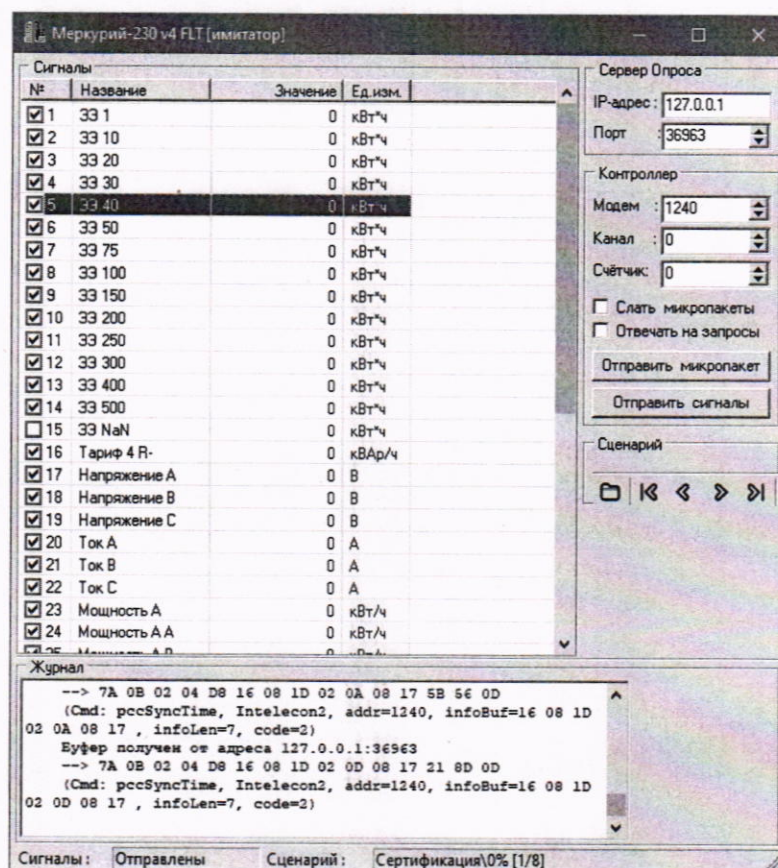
Меркурий-230 v4 FLT [имитатор]

Сигналы

| № | Название | Значение | Ед.изм. |
|---|---|---|---|
| ☑1 | ЗЭ 1 | 0 | кВт*ч |
| ☑2 | ЗЭ 10 | 0 | кВт*ч |
| ☑3 | ЗЭ 20 | 0 | кВт*ч |
| ☑4 | ЗЭ 30 | 0 | кВт*ч |
| ☑5 | ЗЭ 40 | 0 | кВт*ч |
| ☑6 | ЗЭ 50 | 0 | кВт*ч |
| ☑7 | ЗЭ 75 | 0 | кВт*ч |
| ☑8 | ЗЭ 100 | 0 | кВт*ч |
| ☑9 | ЗЭ 150 | 0 | кВт*ч |
| ☑10 | ЗЭ 200 | 0 | кВт*ч |
| ☑11 | ЗЭ 250 | 0 | кВт*ч |
| ☑12 | ЗЭ 300 | 0 | кВт*ч |
| ☑13 | ЗЭ 400 | 0 | кВт*ч |
| ☑14 | ЗЭ 500 | 0 | кВт*ч |
| ☐15 | ЗЭ NaN | 0 | кВт*ч |
| ☑16 | Тариф 4 R- | 0 | кВАр/ч |
| ☑17 | Напряжение A | 0 | B |
| ☑18 | Напряжение B | 0 | B |
| ☑19 | Напряжение C | 0 | B |
| ☑20 | Ток A | 0 | A |
| ☑21 | Ток B | 0 | A |
| ☑22 | Ток C | 0 | A |
| ☑23 | Мощность A | 0 | кВт/ч |
| ☑24 | Мощность A A | 0 | кВт/ч |
| ☑25 | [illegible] | | |

Сервер Опроса
IP-адрес: 127.0.0.1
Порт: 36963

Контроллер
Модем: 1240
Канал: 0
Счётчик: 0
☐ Слать микропакеты
☐ Отвечать на запросы
Отправить микропакет
Отправить сигналы

Сценарий

Журнал
--> 7A 0B 02 04 D8 16 08 1D 02 0A 08 17 5B 56 0D
(Cmd: pccSyncTime, Intelecon2, addr=1240, infoBuf=16 08 1D 02 0A 08 17 , infoLen=7, code=2)
Буфер получен от адреса 127.0.0.1:36963
--> 7A 0B 02 04 D8 16 08 1D 02 0D 08 17 21 8D 0D
(Cmd: pccSyncTime, Intelecon2, addr=1240, infoBuf=16 08 1D 02 0D 08 17 , infoLen=7, code=2)

Сигналы: Отправлены   Сценарий: Сертификация\0% [1/8]